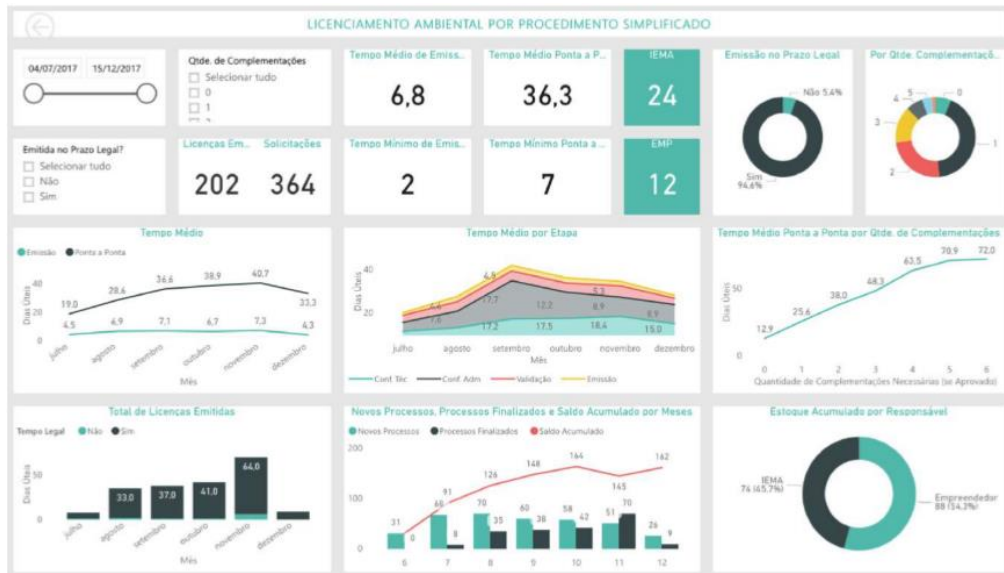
LICENCIAMENTO AMBIENTAL POR PROCEDIMENTO SIMPLIFICADO

04/07/2017 15/12/2017

Qtde. de Complementações
Selecionar tudo
0
1

Tempo Médio de Emiss...
6,8

Tempo Médio Ponta a P...
36,3

IEMA
24

Emissão no Prazo Legal
Não 5,4%
Sim 94,6%

Por Qtde. Complementaçõ...
4 5 0
3 1
2

Emitida no Prazo Legal?
Selecionar tudo
Não
Sim

Licenças Em...
202

Solicitações
364

Tempo Mínimo de Emis...
2

Tempo Mínimo Ponta a ...
7

EMP
12

Tempo Médio
Emissão Ponta a Ponta
Dias Úteis
19,0 28,6 36,6 38,9 40,7 33,3
4,5 6,9 7,1 6,7 7,3 4,3
julho agosto setembro outubro novembro dezembro
Mês

Tempo Médio por Etapa
Dias Úteis
40
20
4,6 5,3 17,7 12,2 8,9 17,2 17,5 18,4 15,0
julho agosto setembro outubro novembro dezembro
Mês
Conf. Téc Conf. Adm Validação Emissão

Tempo Médio Ponta a Ponta por Qtde. de Complementações
Dias Úteis
50
0
12,9 25,6 38,0 48,3 63,5 70,9 72,0
0 1 2 3 4 5 6
Quantidade de Complementações Necessárias (se Aprovado)

Total de Licenças Emitidas
Tempo Legal Não Sim
Dias Úteis
50
0
33,0 37,0 41,0 64,0
julho agosto setembro outubro novembro dezembro
Mês

Novos Processos, Processos Finalizados e Saldo Acumulado por Meses
Novos Processos Processos Finalizados Saldo Acumulado
200
100
0
31 0 66 91 8 70 126 35 60 148 38 58 164 42 51 145 70 26 162 9
6 7 8 9 10 11 12

Estoque Acumulado por Responsável
IEMA 74 (45,7%)
Empreendedor 88 (54,3%)